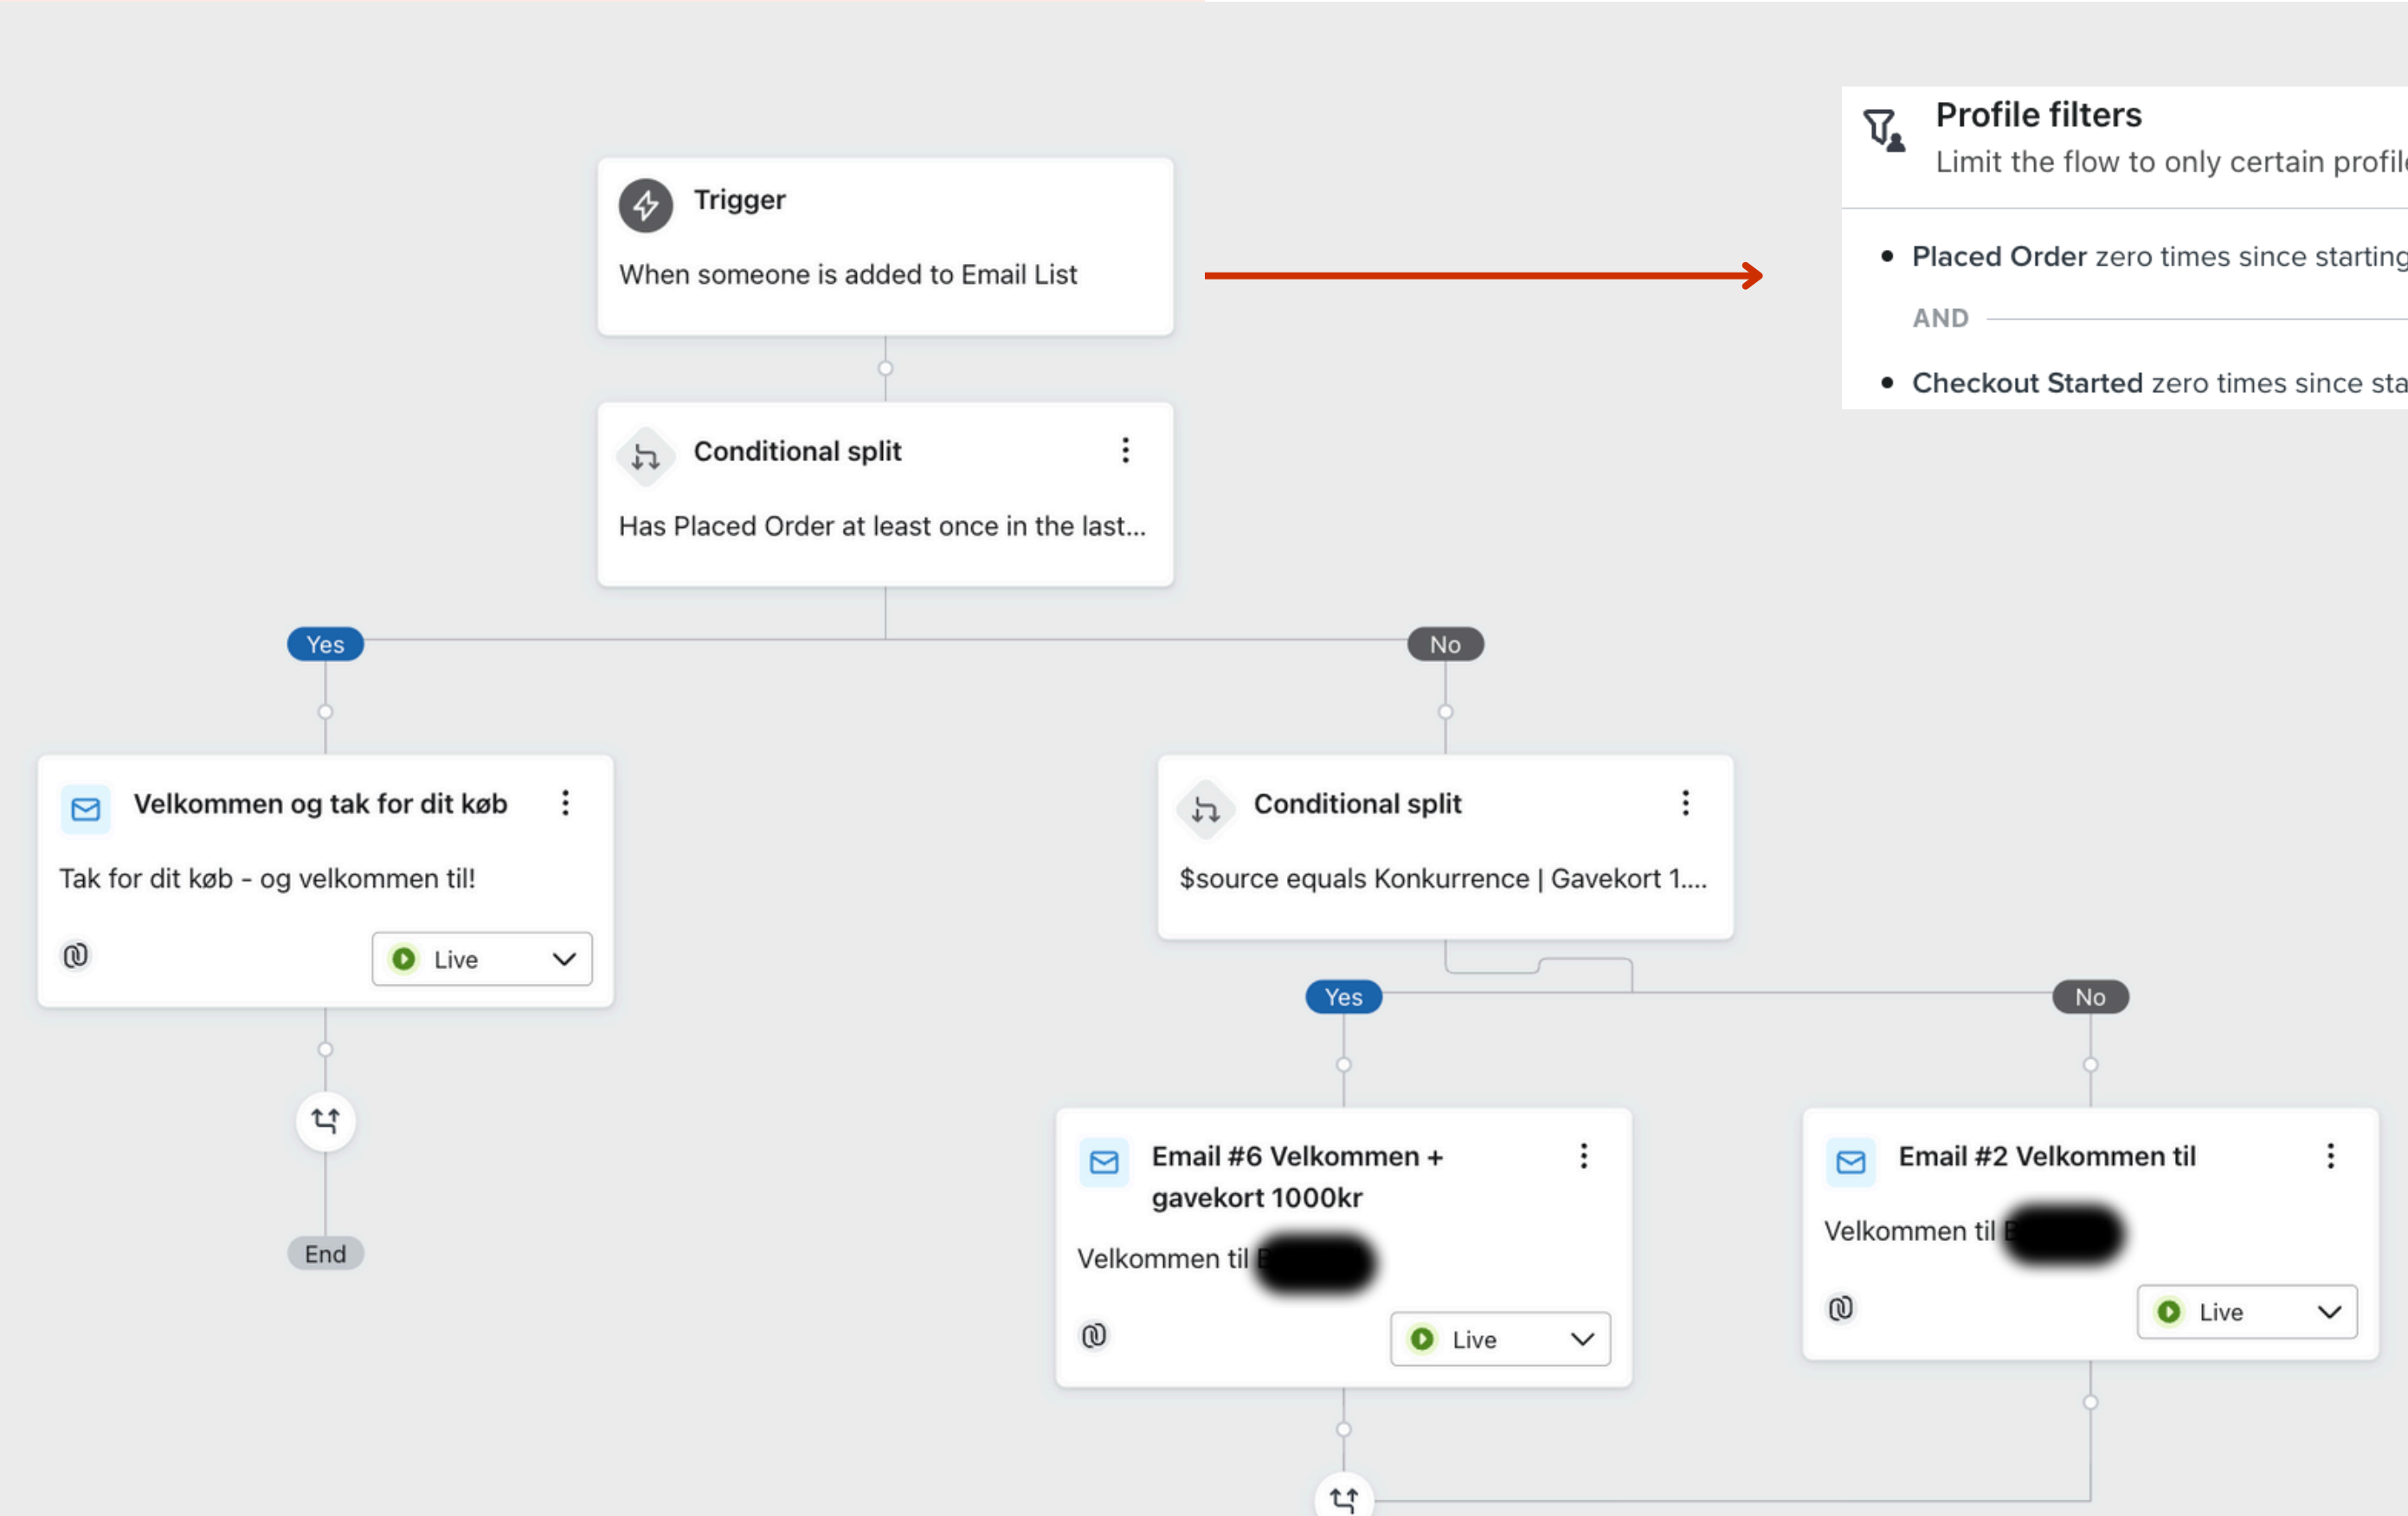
Profile filters
Limit the flow to only certain profil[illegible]

• **Placed Order** zero times since starting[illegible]

AND

• **Checkout Started** zero times since sta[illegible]

Trigger
When someone is added to Email List

Conditional split
Has Placed Order at least once in the last...

Yes

No

Velkommen og tak for dit køb
Tak for dit køb - og velkommen til!
Live

End

Conditional split
$source equals Konkurrence | Gavekort 1....

Yes

No

Email #6 Velkommen + gavekort 1000kr
Velkommen til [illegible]
Live

Email #2 Velkommen til
Velkommen til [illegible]
Live